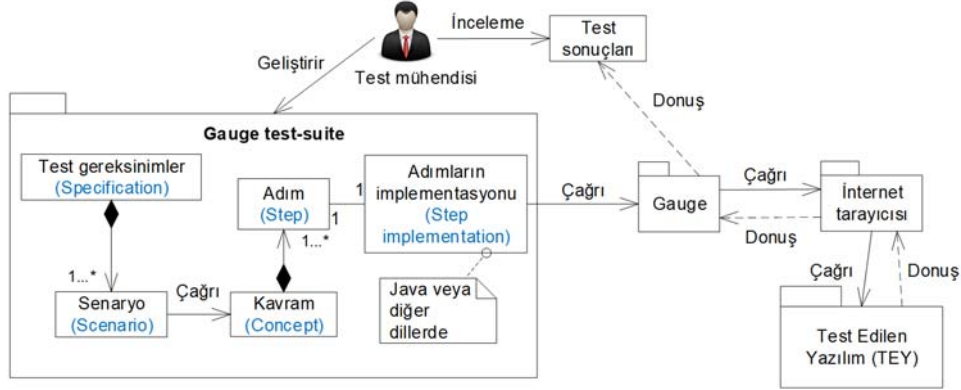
İnceleme

Test sonuçları

Geliştirir

Test mühendisi

Donuş

Gauge test-suite

Test gereksinimler (Specification)

Adım (Step)

1

1

Adımların implementasyonu (Step implementation)

Çağrı

Gauge

Çağrı

İnternet tarayıcısı

Donuş

1...*

1...*

Çağrı

Senaryo (Scenario)

Kavram (Concept)

Java veya diğer dillerde

Çağrı

Donuş

Test Edilen Yazılım (TEY)